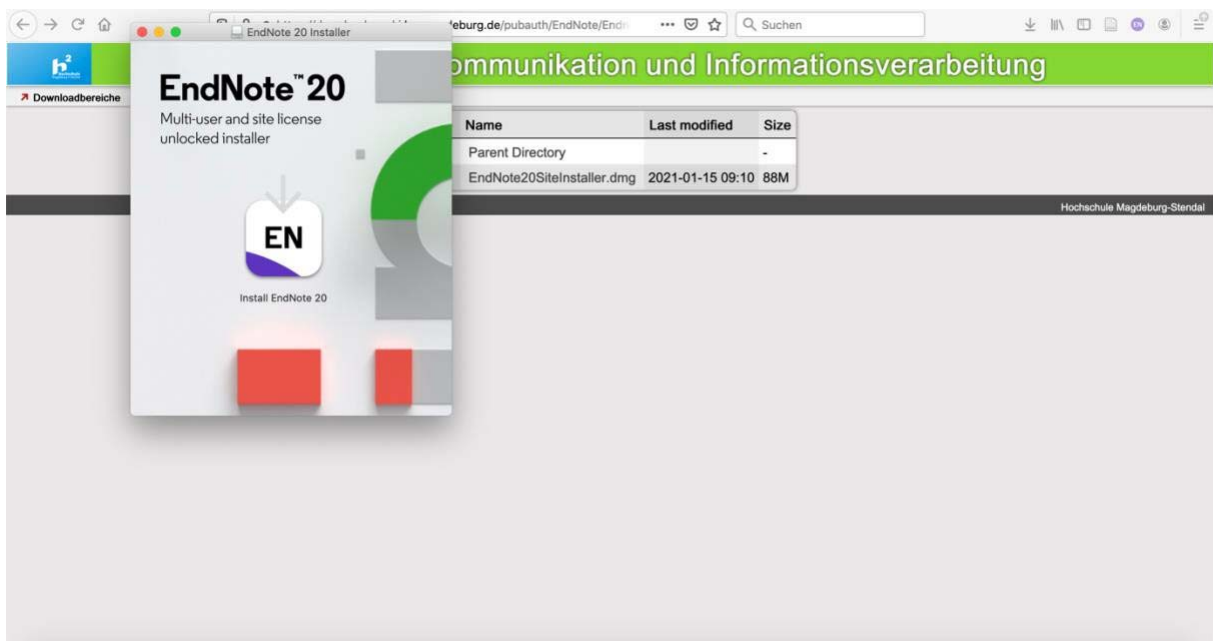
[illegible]eburg.de/pubauth/EndNote/End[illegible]

Suchen

EndNote 20 Installer

EndNote™ 20

Multi-user and site license unlocked installer

EN

Install EndNote 20

ommunikation und Informationsverarbeitung

↗ Downloadbereiche

| Name | Last modified | Size |
|---|---|---|
| Parent Directory | | - |
| EndNote20SiteInstaller.dmg | 2021-01-15 09:10 | 88M |

Hochschule Magdeburg-Stendal